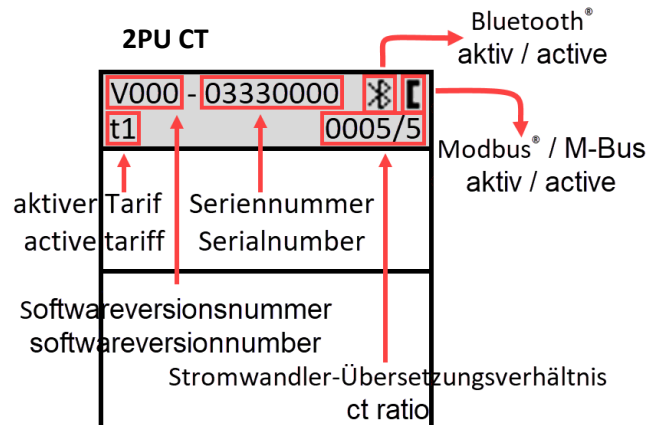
2PU CT

Bluetooth®
aktiv / active

V000 - 03330000

t1

0005/5

Modbus® / M-Bus
aktiv / active

aktiver Tarif
active tariff

Seriennummer
Serialnumber

Softwareversionsnummer
softwareversionnumber

Stromwandler-Übersetzungsverhältnis
ct ratio